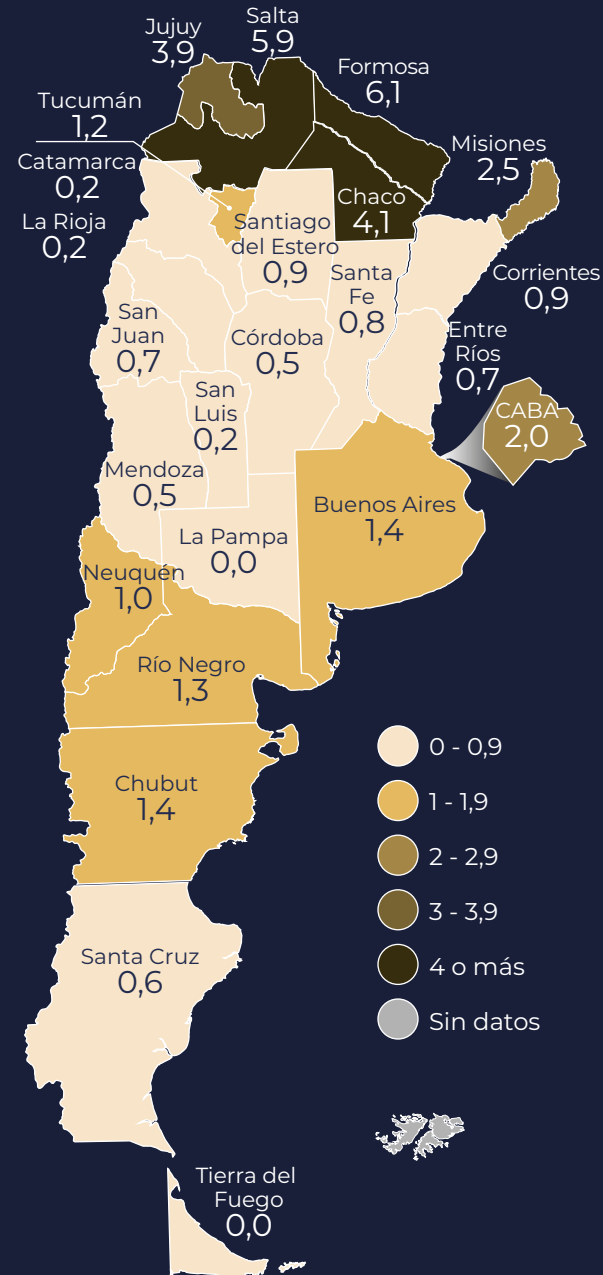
Jujuy
3,9

Salta
5,9

Formosa
6,1

Tucumán
1,2

Catamarca
0,2

La Rioja
0,2

Misiones
2,5

Chaco
4,1

Santiago del Estero
0,9

Santa Fe
0,8

Corrientes
0,9

San Juan
0,7

Córdoba
0,5

Entre Ríos
0,7

San Luis
0,2

CABA
2,0

Mendoza
0,5

Buenos Aires
1,4

La Pampa
0,0

Neuquén
1,0

Río Negro
1,3

Chubut
1,4

Santa Cruz
0,6

Tierra del Fuego
0,0

0 - 0,9
1 - 1,9
2 - 2,9
3 - 3,9
4 o más
Sin datos